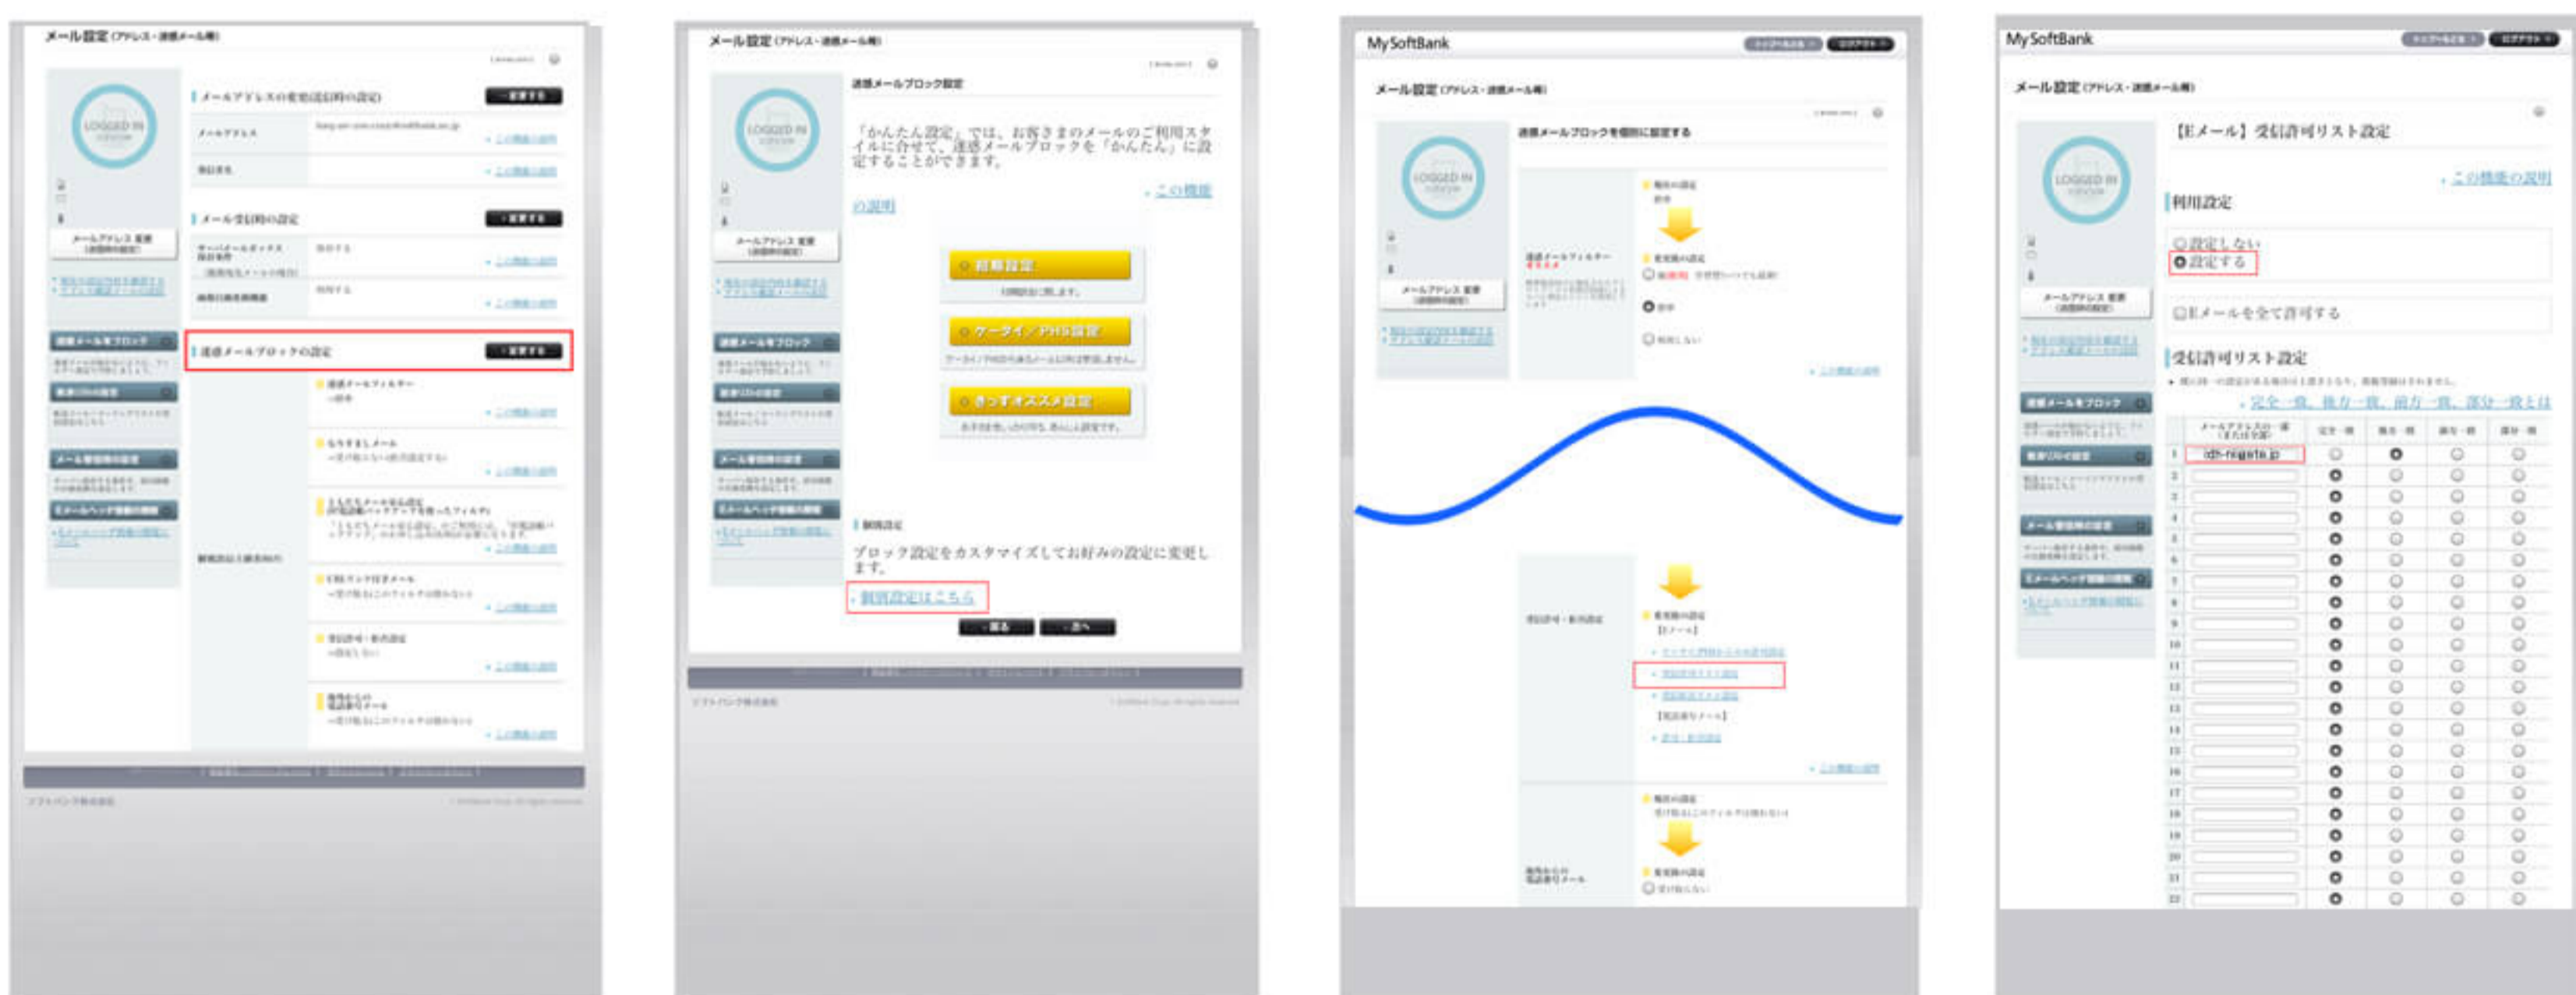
メール設定 (アドレス・迷惑メール等)

LOGGED IN

メールアドレスの変更(送信時の設定)

メールアドレス

メール受信時の設定

迷惑メールブロックの設定

迷惑メールフィルター

メール設定 (アドレス・迷惑メール等)

迷惑メールブロック設定

「かんたん設定」では、お客さまのメールのご利用スタイルに合せて、迷惑メールブロックを「かんたん」に設定することができます。

・この機能の説明

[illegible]設定

ケータイ/PHS設定

きっずオススメ設定

個別設定

ブロック設定をカスタマイズしてお好みの設定に変更します。

・個別設定はこちら

MySoftBank

メール設定 (アドレス・迷惑メール等)

迷惑メールブロックを個別に設定する

MySoftBank

メール設定 (アドレス・迷惑メール等)

【Eメール】受信許可リスト設定

・この機能の説明

利用設定

設定しない

設定する

Eメールを全て許可する

受信許可リスト設定

・完全一致、後方一致、前方一致、部分一致とは

dt-nagata.jp